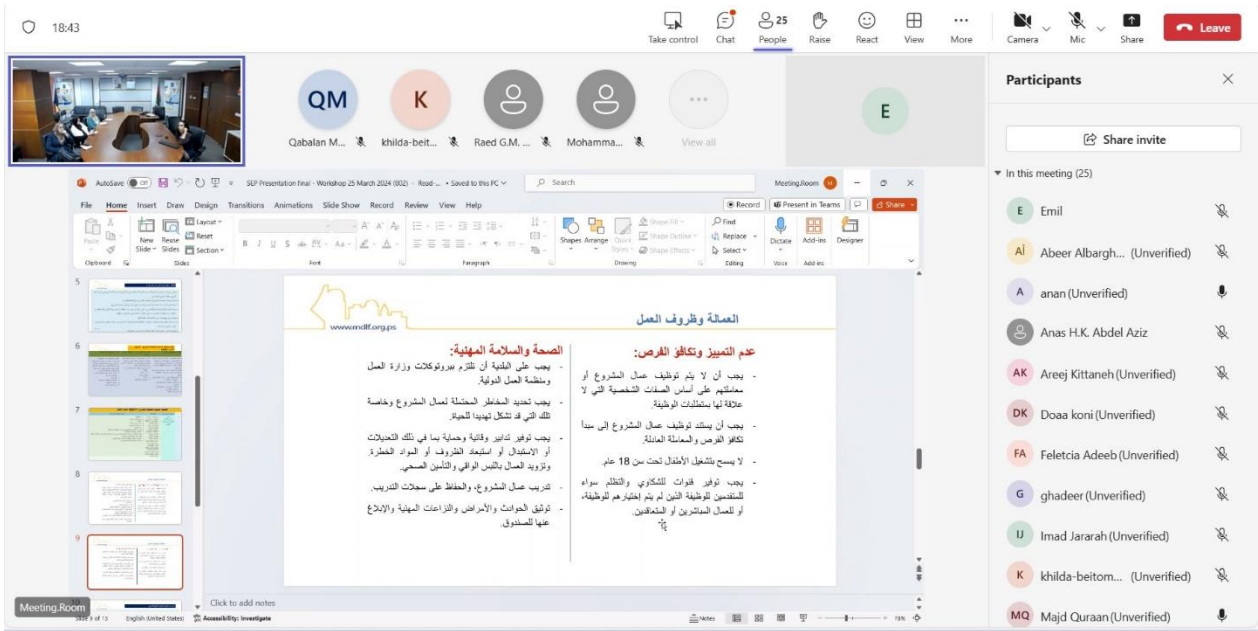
18:43

Take control Chat 25 People Raise React View More Camera Mic Share Leave

QM Qabalan M... K khilda-beit... Raed G.M. ... Mohamma... View all E

AutoSave Off SEP Presentation final - Workshop 25 March 2024 (002) - Read-... • Saved to this PC Search Meeting.Room

File Home Insert Draw Design Transitions Animations Slide Show Record Review View Help Record Present in Teams Share

Paste Clipboard New Slide Reuse Slides Layout Reset Section Slides Font Paragraph Shapes Arrange Quick Styles Shape Fill Shape Outline Shape Effects Drawing Find Replace Select Editing Dictate Voice Add-ins Designer

www.mdlf.org.ps

العمالة وظروف العمل

عدم التمييز وتكافؤ الفرص:

- يجب أن لا يتم توظيف عمال المشروع أو معاملتهم على أساس الصفات الشخصية التي لا علاقة لها بمتطلبات الوظيفة.
- يجب أن يستند توظيف عمال المشروع إلى مبدأ تكافؤ الفرص والمعاملة العادلة.
- لا يسمح بتشغيل الأطفال تحت سن 18 عام.
- يجب توفير قنوات للشكاوي والتظلم سواء للمتقدمين للوظيفة الذين لم يتم إختيارهم للوظيفة، أو للعمال المباشرين أو المتعاقدين.

الصحة والسلامة المهنية:

- يجب على البلدية أن تلتزم ببروتوكلات وزارة العمل ومنظمة العمل الدولية.
- يجب تحديد المخاطر المحتملة لعمال المشروع وخاصة تلك التي قد تشكل تهديدا للحياة.
- يجب توفير تدابير وقائية وحماية بما في ذلك التعديلات أو الاستبدال أو استبعاد الظروف أو المواد الخطرة، وتزويد العمال بالملابس الواقي والتأمين الصحي.
- تدريب عمال المشروع، والحفاظ على سجلات التدريب.
- توثيق الحوادث والأمراض والنزاعات المهنية والإبلاغ عنها للصندوق.

Click to add notes

Meeting.Room

Slide 9 of 13 English (United States) Accessibility: Investigate Notes 78%

Participants

Share invite

In this meeting (25)

E Emil
AI Abeer Albargh... (Unverified)
A anan (Unverified)
Anas H.K. Abdel Aziz
AK Areej Kittaneh (Unverified)
DK Doaa koni (Unverified)
FA Feletcia Adeeb (Unverified)
G ghadeer (Unverified)
IJ Imad Jararah (Unverified)
K khilda-beitom... (Unverified)
MQ Majd Quraan (Unverified)